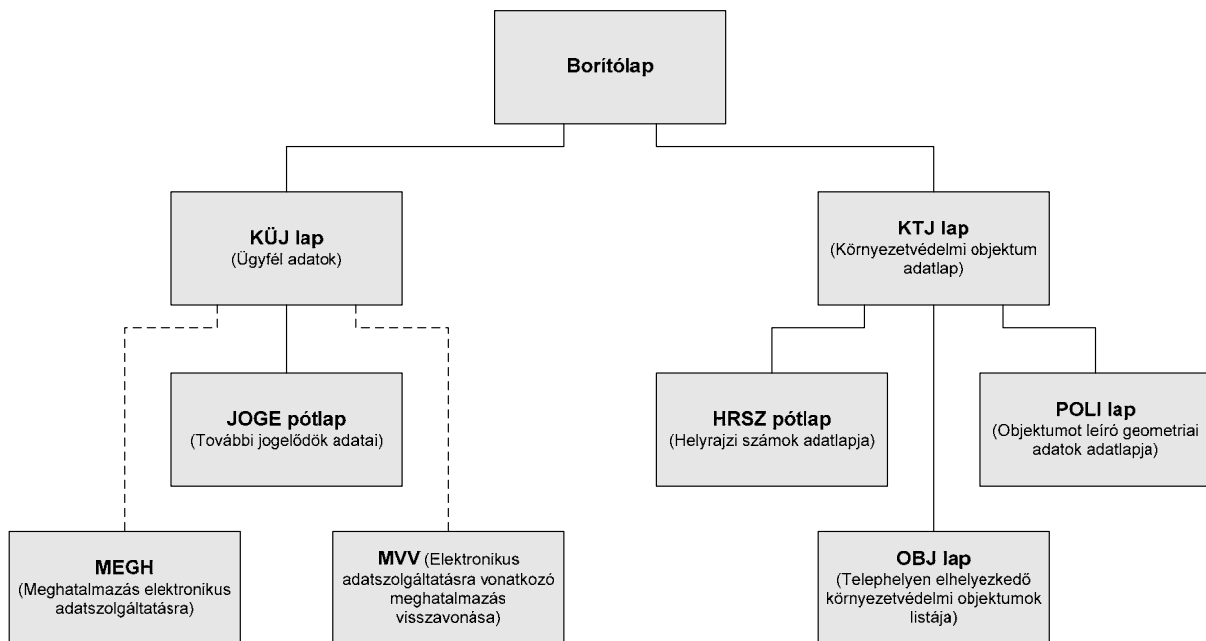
Borítólap

KÜJ lap
(Ügyfél adatok)

KTJ lap
(Környezetvédelmi objektum adatlap)

JOGE pótlap
(További jogelődök adatai)

HRSZ pótlap
(Helyrajzi számok adatlapja)

POLI lap
(Objektumot leíró geometriai adatok adatlapja)

MEGH
(Meghatalmazás elektronikus adatszolgáltatásra)

MVV (Elektronikus adatszolgáltatásra vonatkozó meghatalmazás visszavonása)

OBJ lap
(Telephelyen elhelyezkedő környezetvédelmi objektumok listája)